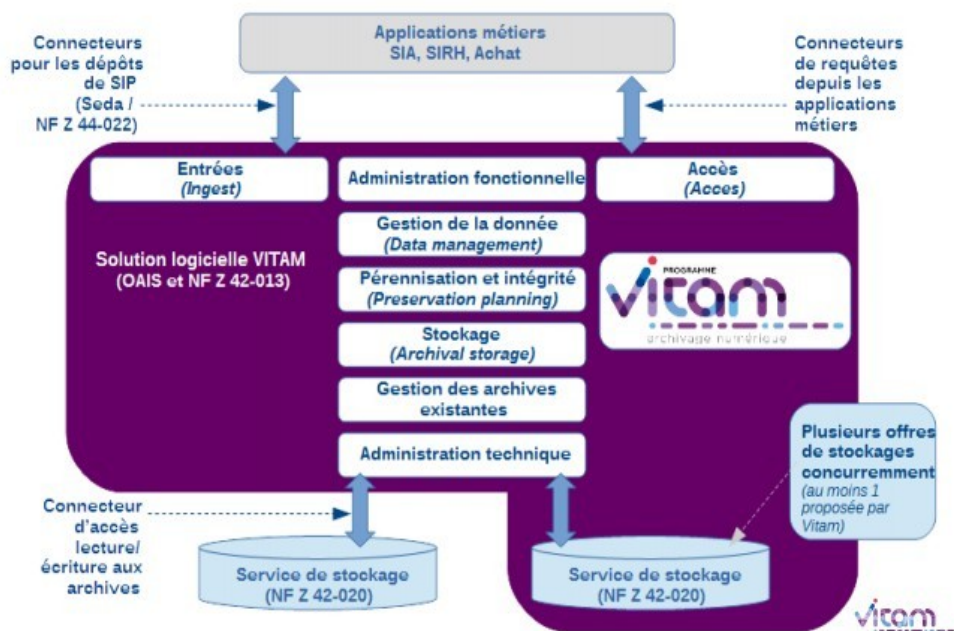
Applications métiers
SIA, SIRH, Achat

Connecteurs pour les dépôts de SIP (Seda / NF Z 44-022)

Connecteurs de requêtes depuis les applications métiers

Entrées
(Ingest)

Administration fonctionnelle

Accès
(Acces)

Gestion de la donnée
(Data management)

Solution logicielle VITAM
(OAIS et NF Z 42-013)

Pérennisation et intégrité
(Preservation planning)

PROGRAMME
vitam
archivage numérique

Stockage
(Archival storage)

Gestion des archives existantes

Administration technique

Plusieurs offres de stockages concurremment
(au moins 1 proposée par Vitam)

Connecteur d'accès lecture/ écriture aux archives

Service de stockage
(NF Z 42-020)

Service de stockage
(NF Z 42-020)

vitam